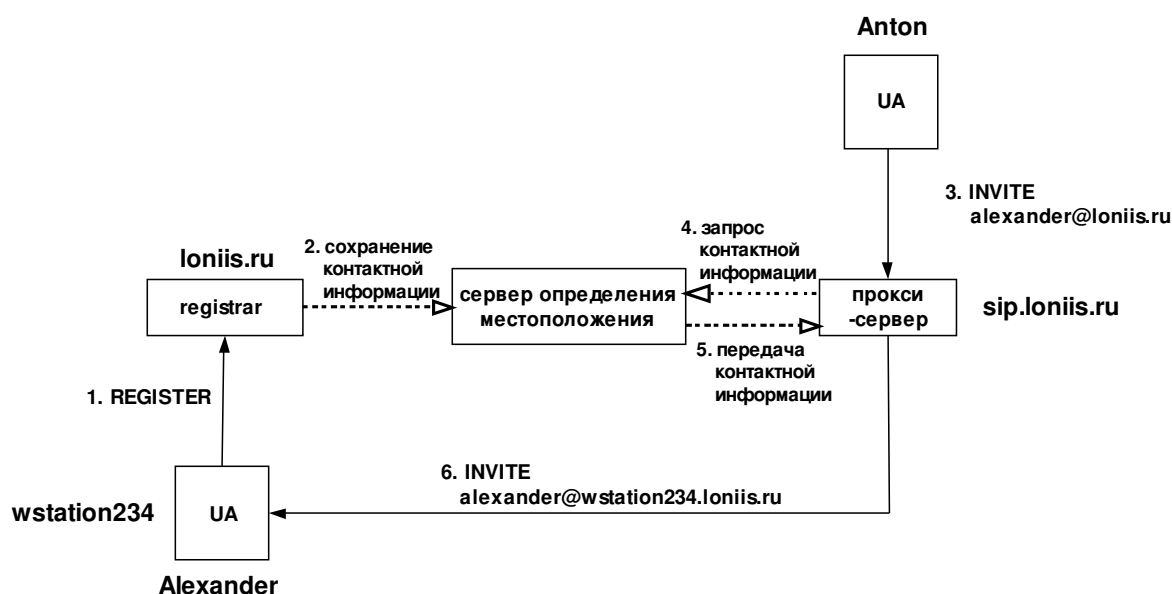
Anton

UA

3. INVITE
alexander@loniis.ru

4. запрос
контактной
информации

loniis.ru

2. сохранение
контактной
информации

registrar

сервер определения
местоположения

прокси
-сервер

sip.loniis.ru

5. передача
контактной
информации

1. REGISTER

6. INVITE
alexander@wstation234.loniis.ru

wstation234

UA

Alexander